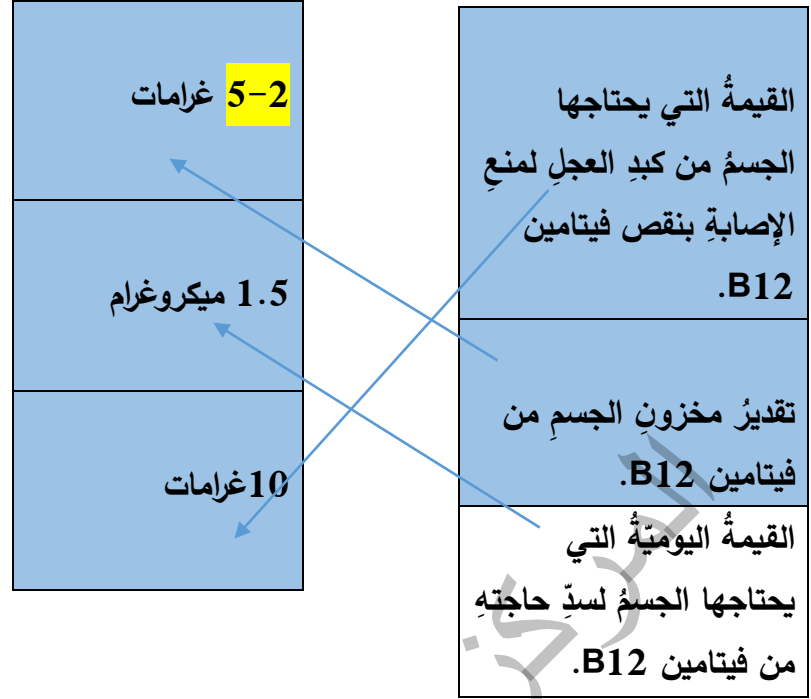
القيمةُ التي يحتاجها الجسمُ من كبدِ العجلِ لمنعِ الإصابةِ بنقص فيتامين B12.

تقديرُ مخزونِ الجسمِ من فيتامين B12.

القيمةُ اليوميّةُ التي يحتاجها الجسمُ لسدِّ حاجتهِ من فيتامين B12.

5-2 غرامات

1.5 ميكروغرام

10غرامات